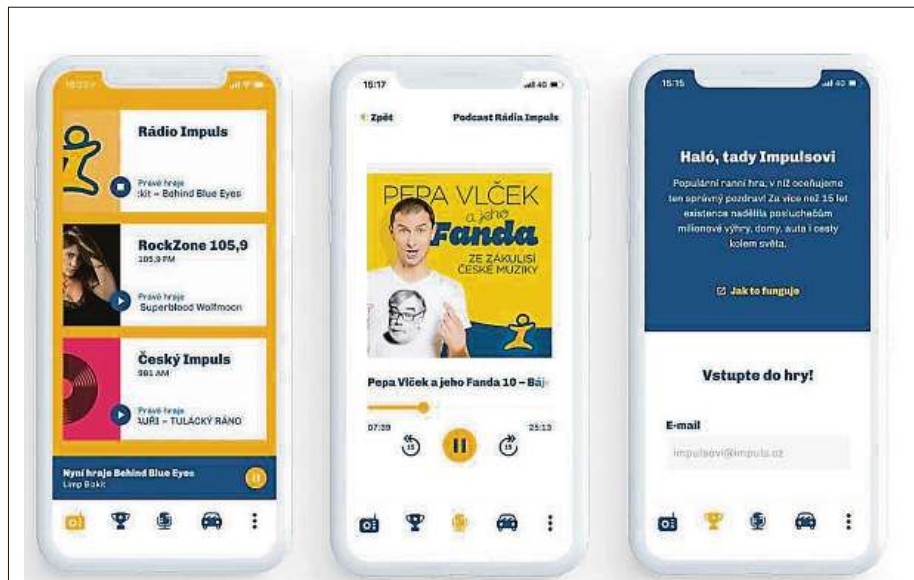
Rádio Impuls

Právě hraje
:kit – Behind Blue Eyes

RockZone 105,9
105,9 FM

Právě hraje
Superblood Wolfmoon

Český Impuls
981 AM

Právě hraje
ΛURI – TULÁCKÝ RÁNO

Nyní hraje Behind Blue Eyes
Limp Bizkit

15:17

‹ Zpět

Podcast Rádia Impuls

PEPA VLČEK a jeho Fanda
ZE ZÁKULISÍ ČESKÉ MUZIKY

Pepa Vlček a jeho Fanda 10 – Báj

07:39

25:13

15

15

15:15

Haló, tady Impulsovi

Populární ranní hra, v níž oceňujeme ten správný pozdrav! Za více než 15 let existence nadělila posluchačům milionové výhry, domy, auta i cesty kolem světa.

Jak to funguje

Vstupte do hry!

E-mail

impulsovi@impuls.cz